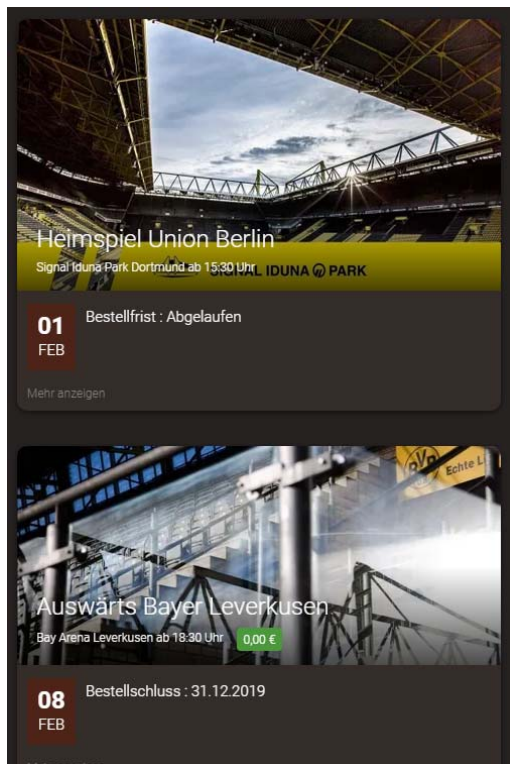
Heimspiel Union Berlin
Signal Iduna Park Dortmund ab 15:30 Uhr
SIGNAL IDUNA PARK

01
FEB
Bestellfrist : Abgelaufen

Mehr anzeigen

BVB Echte L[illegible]

Auswärts Bayer Leverkusen
Bay Arena Leverkusen ab 18:30 Uhr
0,00 €

08
FEB
Bestellschluss : 31.12.2019